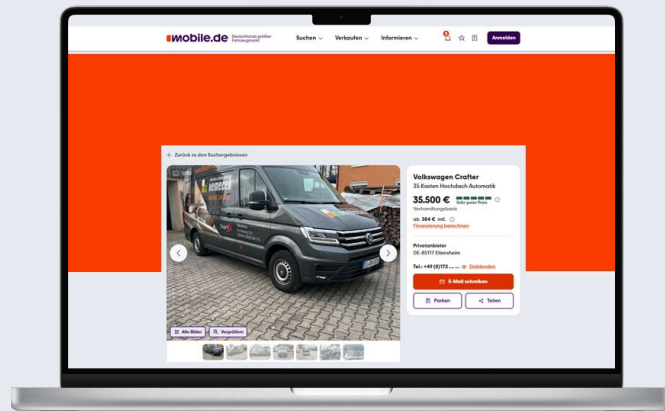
mobile.de Deutschlands größter Fahrzeugmarkt

Suchen ⌵ Verkaufen ⌵ Informieren ⌵

Anmelden

← Zurück zu den Suchergebnissen

1/50

Alle Bilder

Vergrößern

Volkswagen Crafter
35 Kasten Hochdach Automatik

35.500 € Sehr guter Preis
Verhandlungsbasis

ab 384 € mtl.
Finanzierung berechnen

Privatanbieter
DE-85117 Eitensheim

Tel.: +49 (0)172 ... Einblenden

E-Mail schreiben

Parken

Teilen